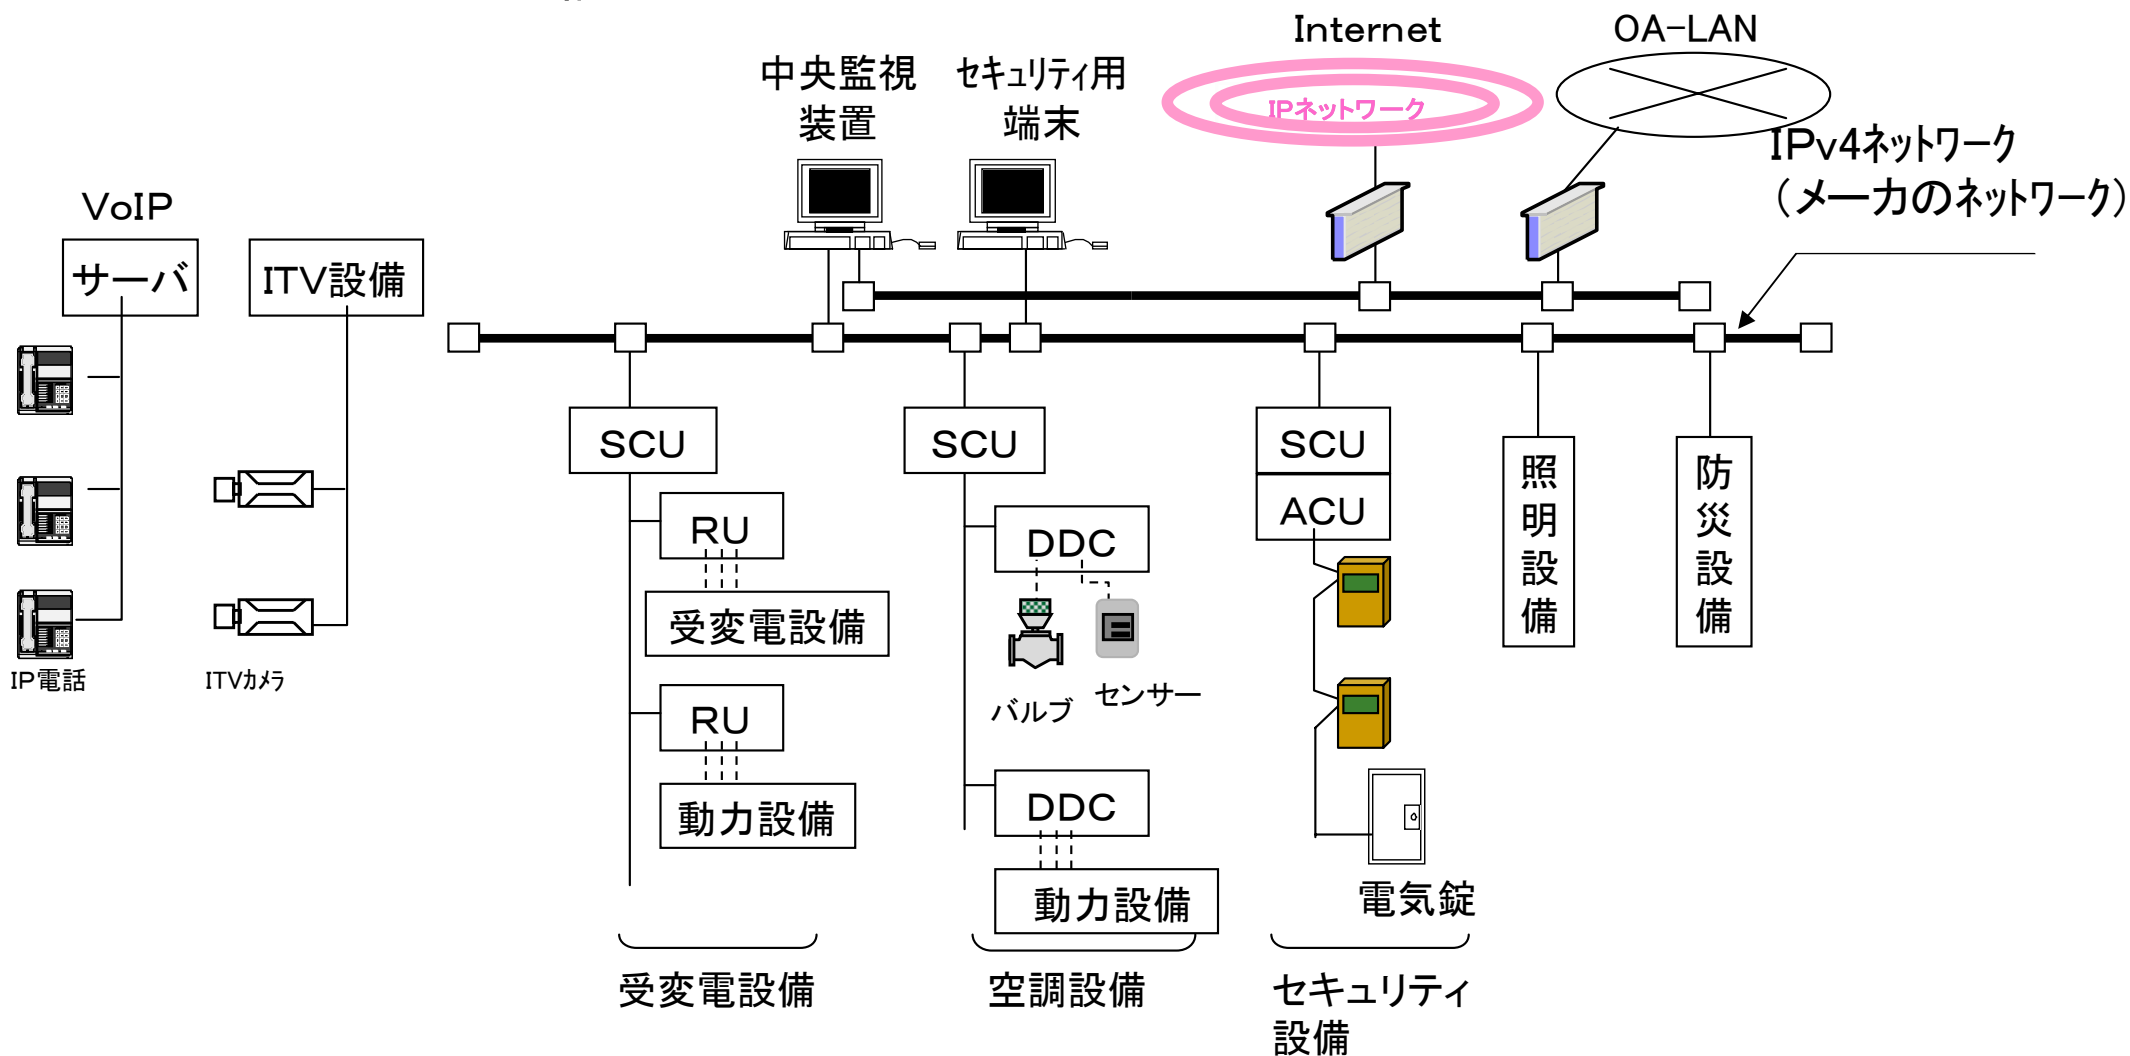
Internet

OA-LAN

IPネットワーク

中央監視装置

セキュリティ用端末

IPv4ネットワーク
（メーカのネットワーク）

VoIP

サーバ

ITV設備

IP電話

ITVカメラ

SCU

RU

受変電設備

RU

動力設備

SCU

DDC

バルブ

センサー

DDC

動力設備

SCU

ACU

電気錠

照明設備

防災設備

受変電設備

空調設備

セキュリティ設備